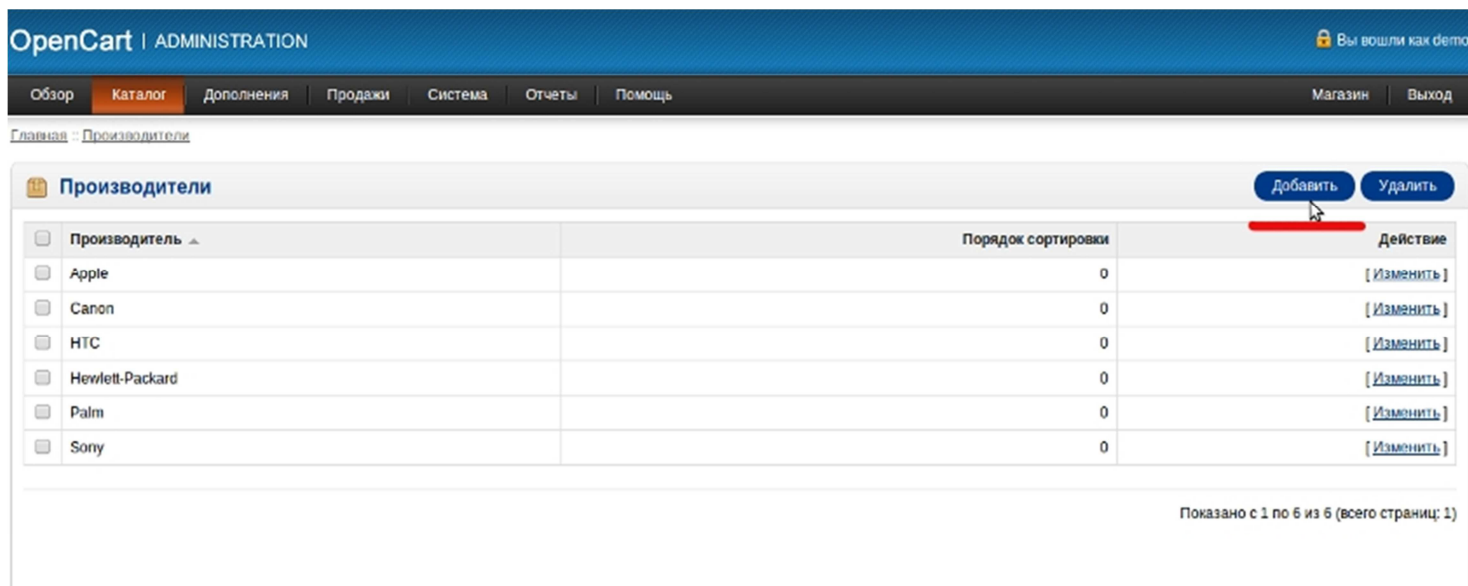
OpenCart | ADMINISTRATION

Вы вошли как demo

Обзор Каталог Дополнения Продажи Система Отчеты Помощь

Магазин Выход

Главная :: Производители

Производители

Добавить Удалить

| | Производитель | Порядок сортировки | Действие |
|---|---|---|---|
| | Apple | 0 | [ Изменить ] |
| | Canon | 0 | [ Изменить ] |
| | HTC | 0 | [ Изменить ] |
| | Hewlett-Packard | 0 | [ Изменить ] |
| | Palm | 0 | [ Изменить ] |
| | Sony | 0 | [ Изменить ] |

Показано с 1 по 6 из 6 (всего страниц: 1)